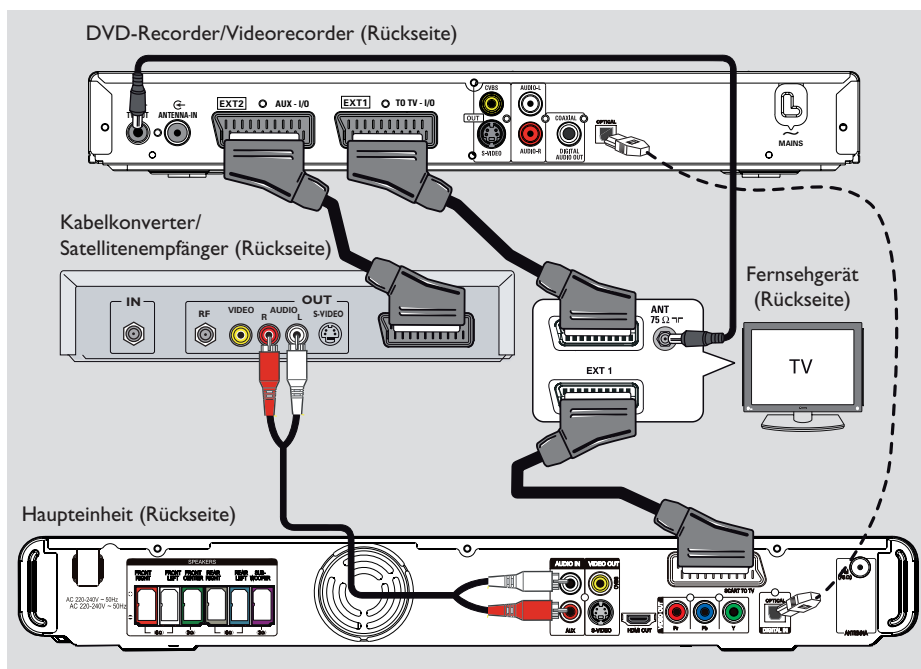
DVD-Recorder/Videorecorder (Rückseite)

TV OUT
ANTENNA-IN
EXT2
AUX - I/O
EXT1
TO TV - I/O
CVBS
OUT
S-VIDEO
AUDIO-L
AUDIO-R
COAXIAL
DIGITAL AUDIO OUT
OPTICAL
MAINS

Kabelkonverter/ Satellitenempfänger (Rückseite)

IN
RF
VIDEO
AUDIO
R
L
OUT
S-VIDEO

ANT
75 Ω
EXT 1

Fernsehgerät (Rückseite)

TV

Haupteinheit (Rückseite)

SPEAKERS
FRONT RIGHT
FRONT LEFT
FRONT CENTER
REAR RIGHT
REAR LEFT
SUB-WOOFER
AC 220-240V ~ 50Hz
AC 220-240V ~ 50Hz
AUDIO IN
VIDEO OUT
AUX
S-VIDEO
HDMI OUT
SCART TO TV
Pr
Pb
Y
OPTICAL
DIGITAL IN
ANTENNA